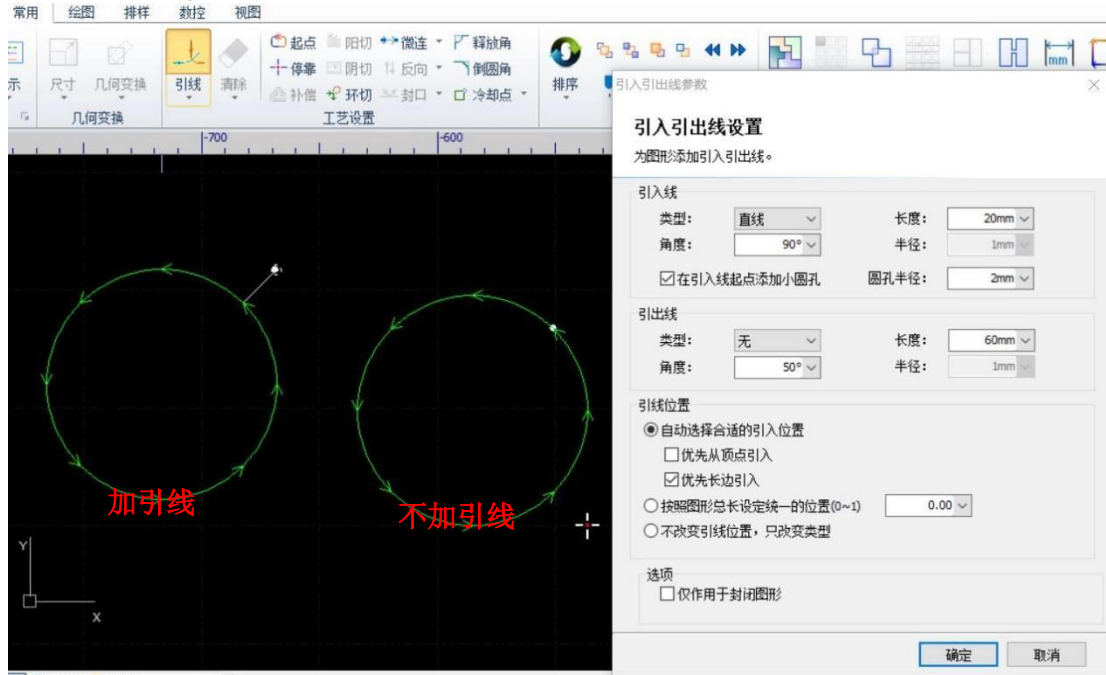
常用 绘图 排样 数控 视图

示 尺寸 几何变换 引线 清除 起点 阳切 微连 释放角 停靠 阴切 反向 倒圆角 补偿 环切 封口 冷却点 排序

几何变换 工艺设置

-700 -600

加引线 不加引线

Y X

引入引出线参数

引入引出线设置

为图形添加引入引出线。

引入线

类型: 直线 长度: 20mm

角度: 90° 半径: 1mm

☑在引入线起点添加小圆孔 圆孔半径: 2mm

引出线

类型: 无 长度: 60mm

角度: 50° 半径: 1mm

引线位置

◉自动选择合适的引入位置

☐优先从顶点引入

☑优先长边引入

○按照图形总长设定统一的位置(0~1) 0.00

○不改变引线位置，只改变类型

选项

☐仅作用于封闭图形

确定 取消